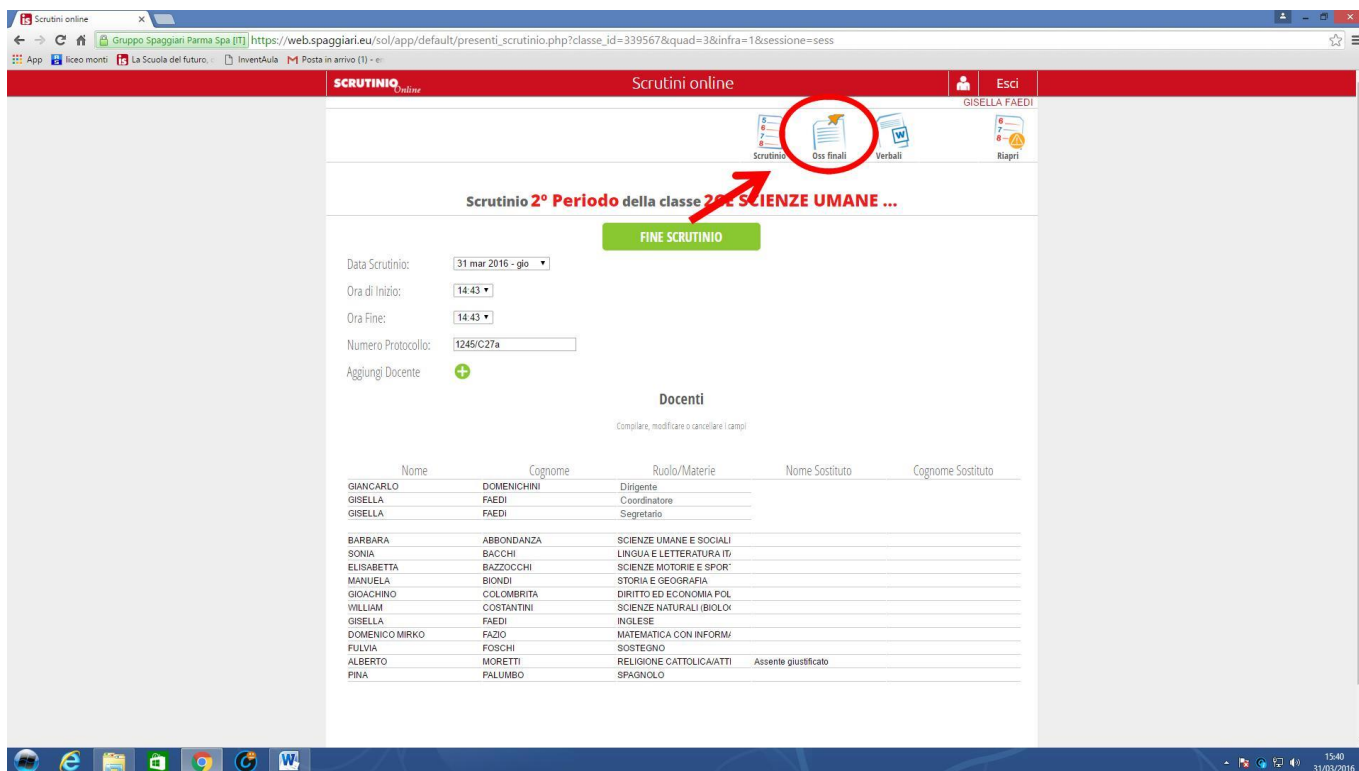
Scrutini online ×

Gruppo Spaggiari Parma Spa [IT] https://web.spaggiari.eu/sol/app/default/presenti_scrutinio.php?classe_id=339567&quad=3&infra=1&sessione=sess

App liceo monti La Scuola del futuro, InventAula Posta in arrivo (1) - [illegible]

SCRUTINIO Online

Scrutini online

Esci

GISELLA FAEDI

Scrutinio Oss finali Verbali Riapri

Scrutinio 2° Periodo della classe 2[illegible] SCIENZE UMANE ...

FINE SCRUTINIO

Data Scrutinio: 31 mar 2016 - gio

Ora di Inizio: 14:43

Ora Fine: 14:43

Numero Protocollo: 1245/C27a

Aggiungi Docente

Docenti

Compilare, modificare o cancellare i campi

| Nome | Cognome | Ruolo/Materie | Nome Sostituto | Cognome Sostituto |
|---|---|---|---|---|
| GIANCARLO | DOMENICHINI | Dirigente | | |
| GISELLA | FAEDI | Coordinatore | | |
| GISELLA | FAEDI | Segretario | | |
| BARBARA | ABBONDANZA | SCIENZE UMANE E SOCIALI | | |
| SONIA | BACCHI | LINGUA E LETTERATURA IT/ | | |
| ELISABETTA | BAZZOCCHI | SCIENZE MOTORIE E SPORT | | |
| MANUELA | BIONDI | STORIA E GEOGRAFIA | | |
| GIOACHINO | COLOMBRITA | DIRITTO ED ECONOMIA POL | | |
| WILLIAM | COSTANTINI | SCIENZE NATURALI (BIOLO( | | |
| GISELLA | FAEDI | INGLESE | | |
| DOMENICO MIRKO | FAZIO | MATEMATICA CON INFORM/ | | |
| FULVIA | FOSCHI | SOSTEGNO | | |
| ALBERTO | MORETTI | RELIGIONE CATTOLICA/ATTI | Assente giustificato | |
| PINA | PALUMBO | SPAGNOLO | | |

15:40
31/03/2016